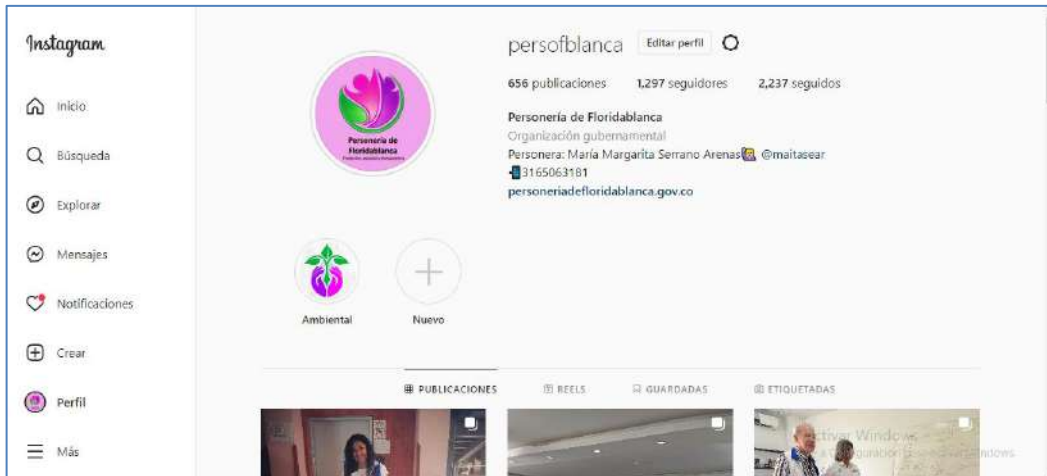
Instagram

Inicio

Búsqueda

Explorar

Mensajes

Notificaciones

Crear

Perfil

Más

persofblanca Editar perfil

656 publicaciones 1,297 seguidores 2,237 seguidos

Personería de Floridablanca
Organización gubernamental
Personera: María Margarita Serrano Arenas @maitasear
3165063181
personeriadefloridablanca.gov.co

Personería de Floridablanca
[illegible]

Ambiental

Nuevo

PUBLICACIONES REELS GUARDADAS ETIQUETADAS

Activar Windows
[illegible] Windows